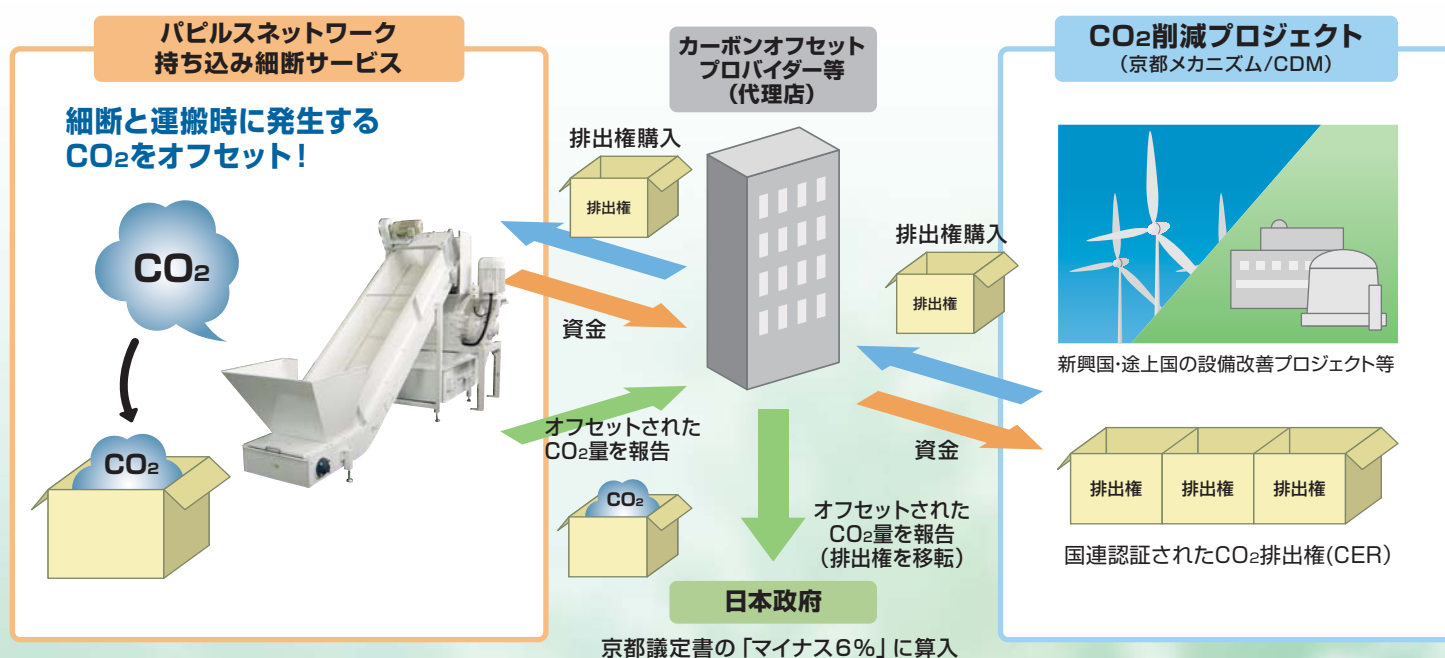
パピルスネットワーク
持ち込み細断サービス

細断と運搬時に発生する
$CO_2$をオフセット！

$CO_2$

$CO_2$

カーボンオフセット
プロバイダー等
（代理店）

排出権購入

排出権

資金

オフセットされた
$CO_2$量を報告

$CO_2$

オフセットされた
$CO_2$量を報告
（排出権を移転）

日本政府

京都議定書の「マイナス６%」に算入

$CO_2$削減プロジェクト
（京都メカニズム/CDM）

排出権購入

排出権

新興国･途上国の設備改善プロジェクト等

資金

排出権　排出権　排出権

国連認証された$CO_2$排出権(CER)